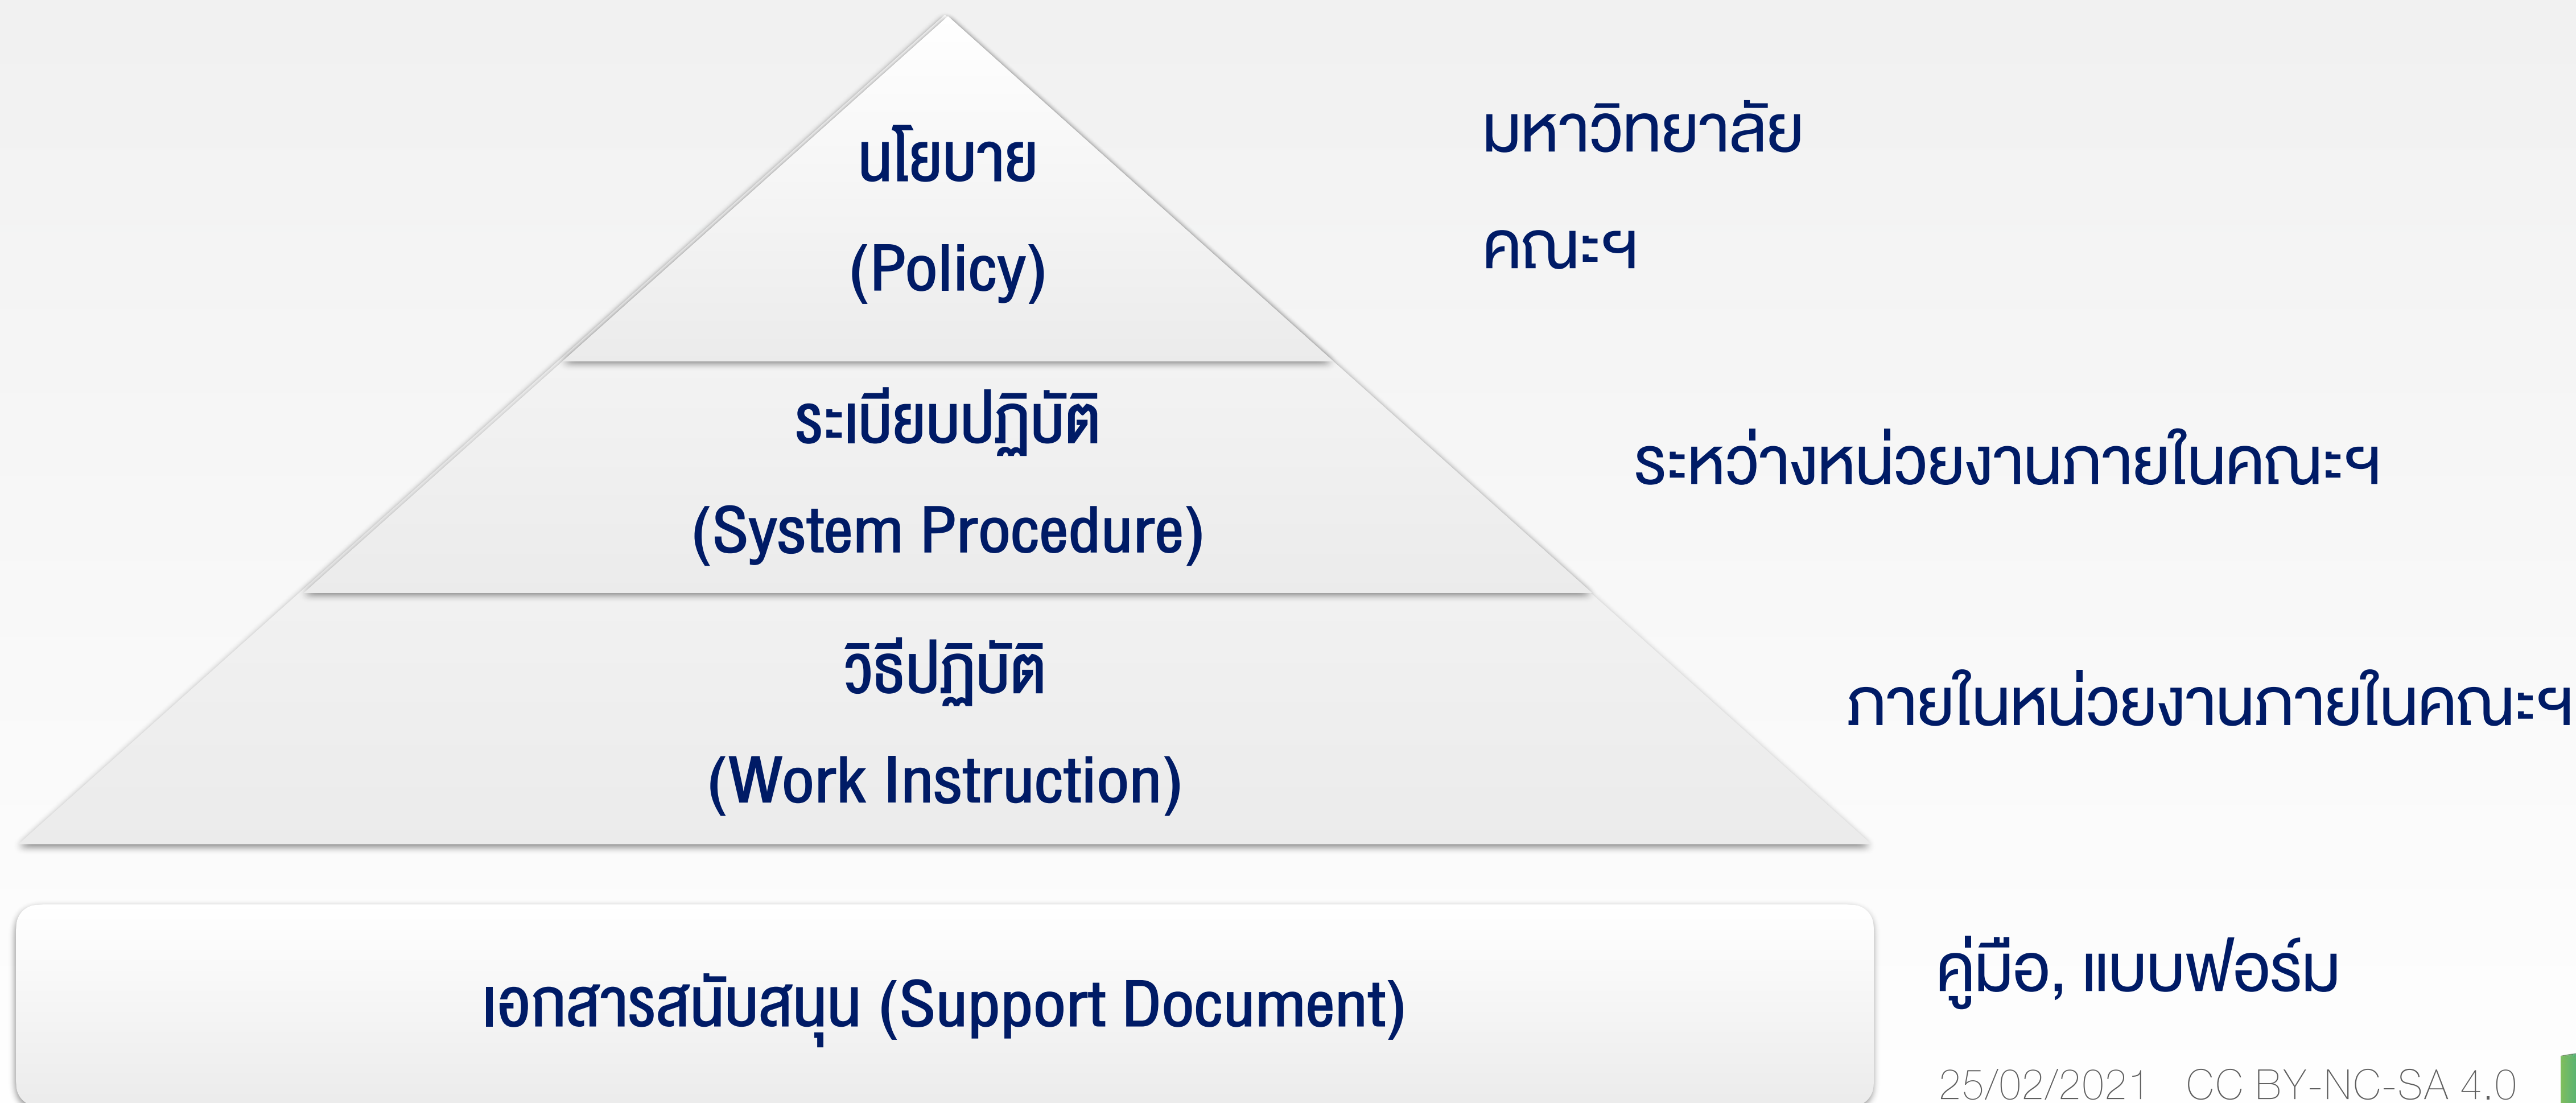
นโยบาย

(Policy)

มหาวิทยาลัย

คณะฯ

ระเบียบปฏิบัติ

(System Procedure)

ระหว่างหน่วยงานภายในคณะฯ

วิธีปฏิบัติ

(Work Instruction)

ภายในหน่วยงานภายในคณะฯ

เอกสารสนับสนุน (Support Document)

คู่มือ, แบบฟอร์ม

25/02/2021 CC BY-NC-SA 4.0